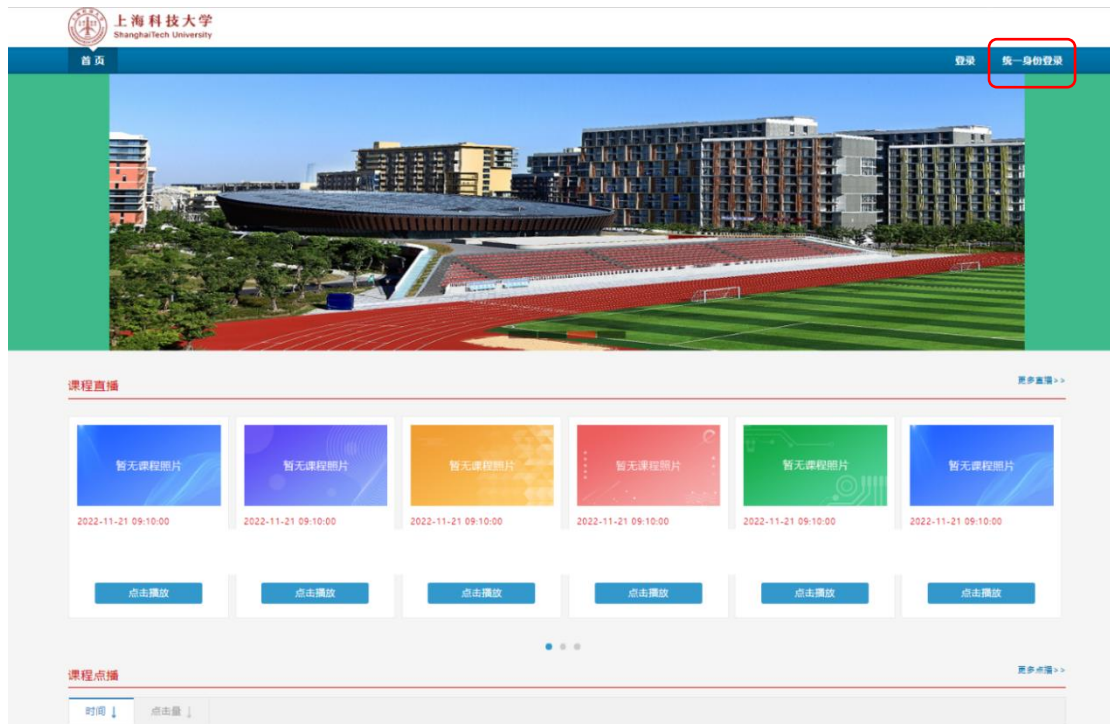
上海科技大学
ShanghaiTech University

首页

登录 统一身份登录

课程直播

更多直播>>

暂无课程照片
2022-11-21 09:10:00
点击播放

暂无课程照片
2022-11-21 09:10:00
点击播放

暂无课程照片
2022-11-21 09:10:00
点击播放

暂无课程照片
2022-11-21 09:10:00
点击播放

暂无课程照片
2022-11-21 09:10:00
点击播放

暂无课程照片
2022-11-21 09:10:00
点击播放

课程点播

更多点播>>

时间 ↓ 点击量 ↓